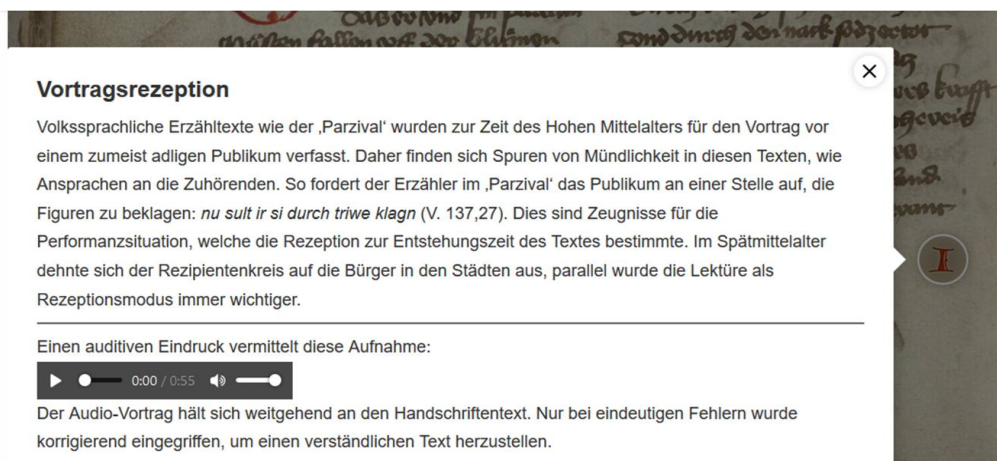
Vortragsrezeption

Volkssprachliche Erzähltexte wie der ‚Parzival' wurden zur Zeit des Hohen Mittelalters für den Vortrag vor einem zumeist adligen Publikum verfasst. Daher finden sich Spuren von Mündlichkeit in diesen Texten, wie Ansprachen an die Zuhörenden. So fordert der Erzähler im ‚Parzival' das Publikum an einer Stelle auf, die Figuren zu beklagen: nu sult ir si durch triwe klagn (V. 137,27). Dies sind Zeugnisse für die Performanzsituation, welche die Rezeption zur Entstehungszeit des Textes bestimmte. Im Spätmittelalter dehnte sich der Rezipientenkreis auf die Bürger in den Städten aus, parallel wurde die Lektüre als Rezeptionsmodus immer wichtiger.

Einen auditiven Eindruck vermittelt diese Aufnahme:

0:00 / 0:55

Der Audio-Vortrag hält sich weitgehend an den Handschriftentext. Nur bei eindeutigen Fehlern wurde korrigierend eingegriffen, um einen verständlichen Text herzustellen.